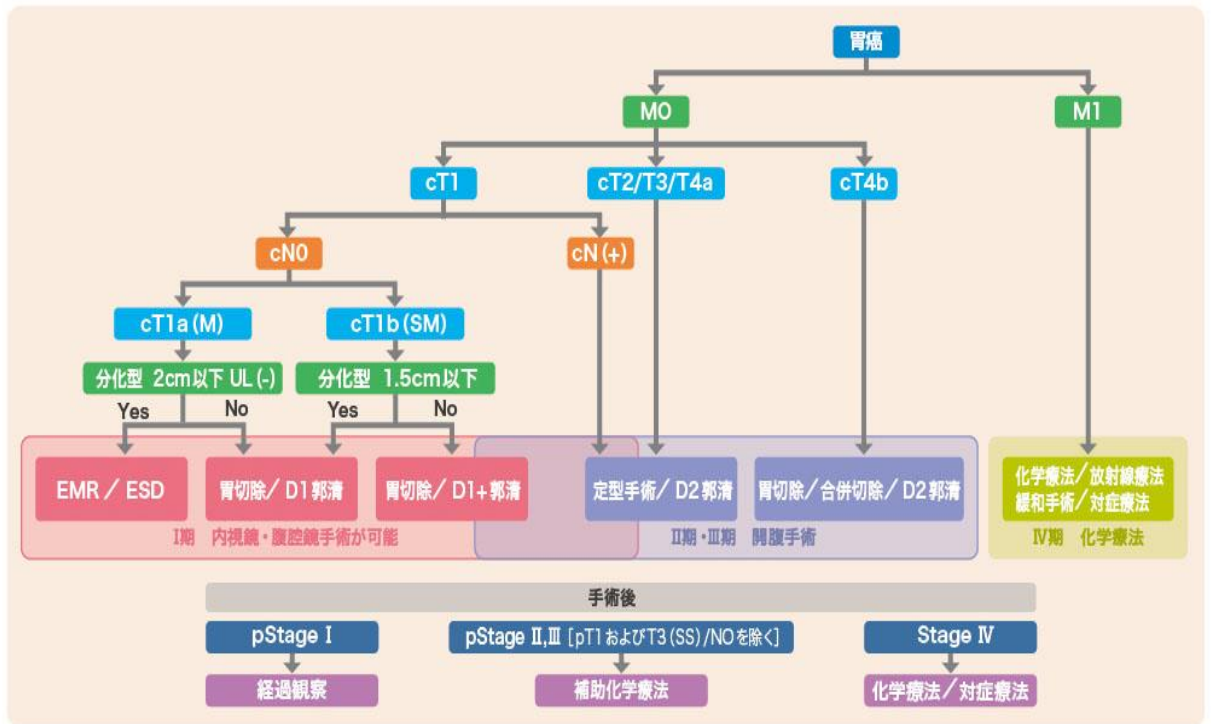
胃癌

M0

M1

cT1

cT2/T3/T4a

cT4b

cN0

cN(+)

cT1a(M)

cT1b(SM)

分化型 2cm以下 UL(-)

分化型 1.5cm以下

Yes

No

Yes

No

EMR／ESD

胃切除／D1郭清

胃切除／D1+郭清

定型手術／D2郭清

胃切除／合併切除／D2郭清

化学療法／放射線療法
緩和手術／対症療法

Ⅰ期 内視鏡・腹腔鏡手術が可能

Ⅱ期・Ⅲ期 開腹手術

Ⅳ期 化学療法

手術後

pStage Ⅰ

pStage Ⅱ,Ⅲ［pT1およびT3(SS)/N0を除く］

Stage Ⅳ

経過観察

補助化学療法

化学療法／対症療法